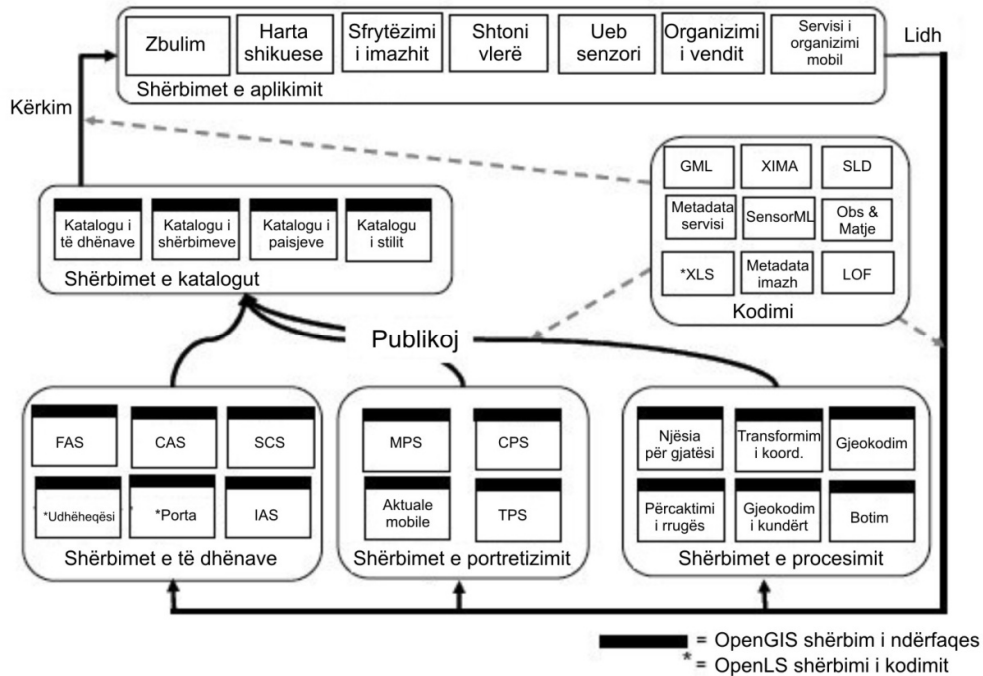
Zbulim
Harta shikuese
Sfrytëzimi i imazhit
Shtoni vlerë
Ueb senzori
Organizimi i vendit
Servisi i organizimi mobil
Shërbimet e aplikimit

Lidh

Kërkim

GML
XIMA
SLD
Metadata servisi
SensorML
Obs & Matje
*XLS
Metadata imazh
LOF
Kodimi

Katalogu i të dhënave
Katalogu i shërbimeve
Katalogu i paisjeve
Katalogu i stilit
Shërbimet e katalogut

Publikoj

FAS
CAS
SCS
*Udhëheqësi
*Porta
IAS
Shërbimet e të dhënave

MPS
CPS
Aktuale mobile
TPS
Shërbimet e portretizimit

Njësia për gjatësi
Transformim i koord.
Gjeokodim
Përcaktimi i rrugës
Gjeokodim i kundërt
Botim
Shërbimet e procesimit

= OpenGIS shërbim i ndërfaqes
* = OpenLS shërbimi i kodimit